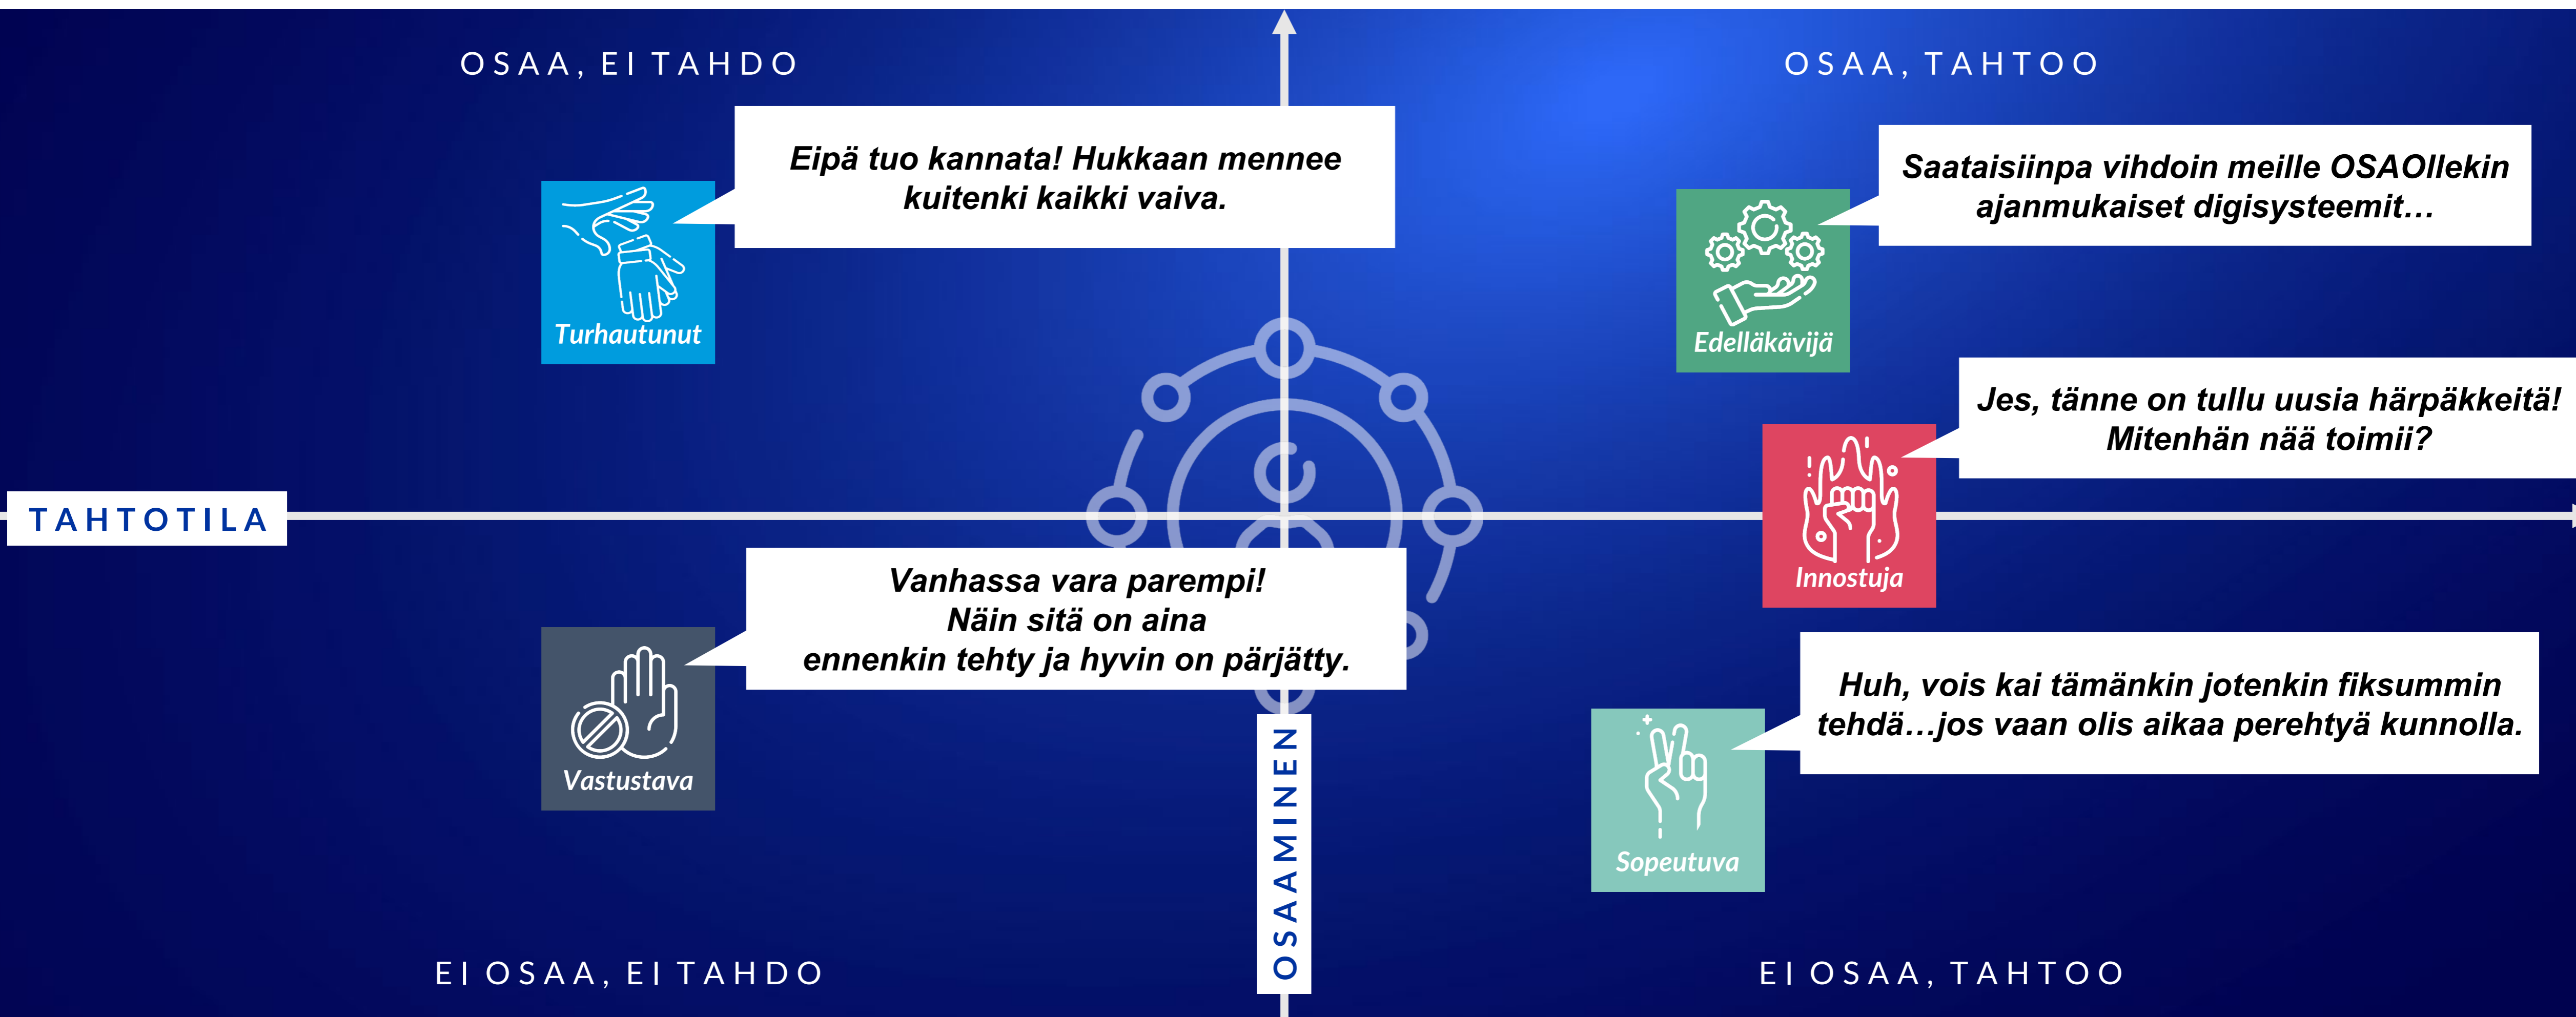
OSAA, EI TAHDO

OSAA, TAHTOO

Eipä tuo kannata! Hukkaan mennee kuitenki kaikki vaiva.

Turhautunut

Saataisiinpa vihdoin meille OSAOllekin ajanmukaiset digisysteemit…

Edelläkävijä

Jes, tänne on tullu uusia härpäkkeitä! Mitenhän nää toimii?

Innostuja

TAHTOTILA

Vanhassa vara parempi! Näin sitä on aina ennenkin tehty ja hyvin on pärjätty.

Vastustava

Huh, vois kai tämänkin jotenkin fiksummin tehdä…jos vaan olis aikaa perehtyä kunnolla.

Sopeutuva

OSAAMINEN

EI OSAA, EI TAHDO

EI OSAA, TAHTOO